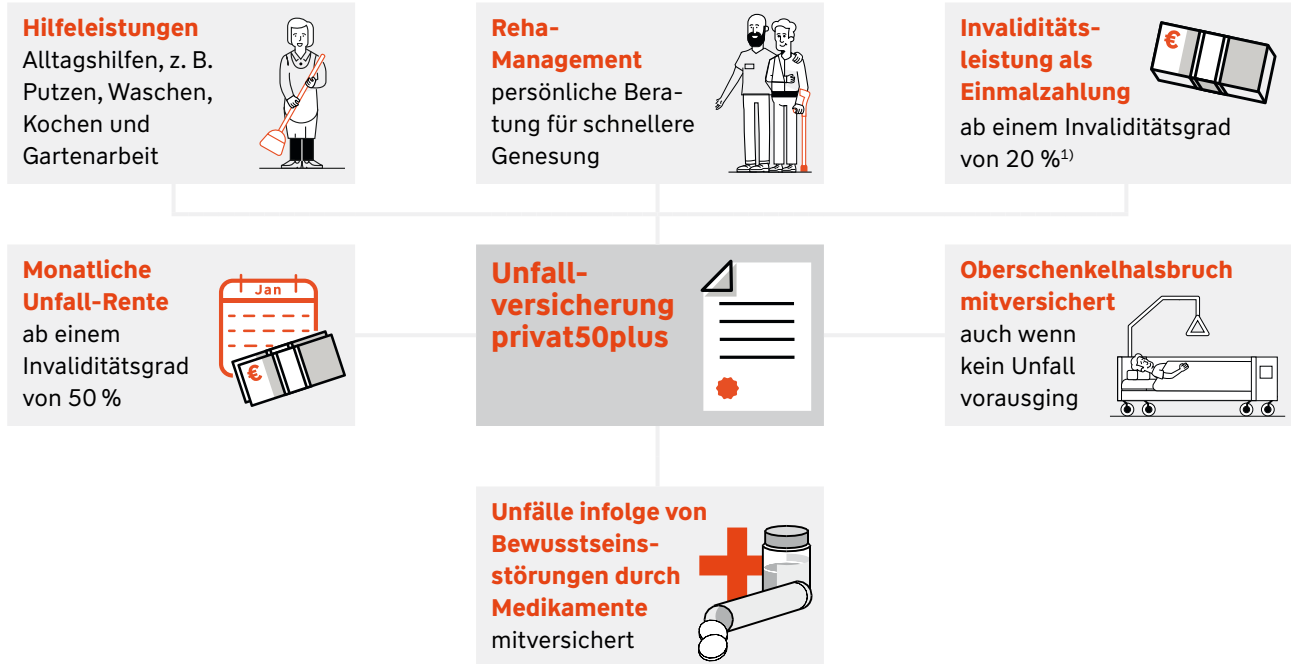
**Hilfeleistungen**
Alltagshilfen, z. B. Putzen, Waschen, Kochen und Gartenarbeit

**Reha-Management**
persönliche Beratung für schnellere Genesung

**Invaliditätsleistung als Einmalzahlung**
ab einem Invaliditätsgrad von 20 %$^{1)}$

**Monatliche Unfall-Rente**
ab einem Invaliditätsgrad von 50 %

Jan

€

**Unfallversicherung privat50plus**

**Oberschenkelhalsbruch mitversichert**
auch wenn kein Unfall vorausging

€

**Unfälle infolge von Bewusstseinsstörungen durch Medikamente**
mitversichert